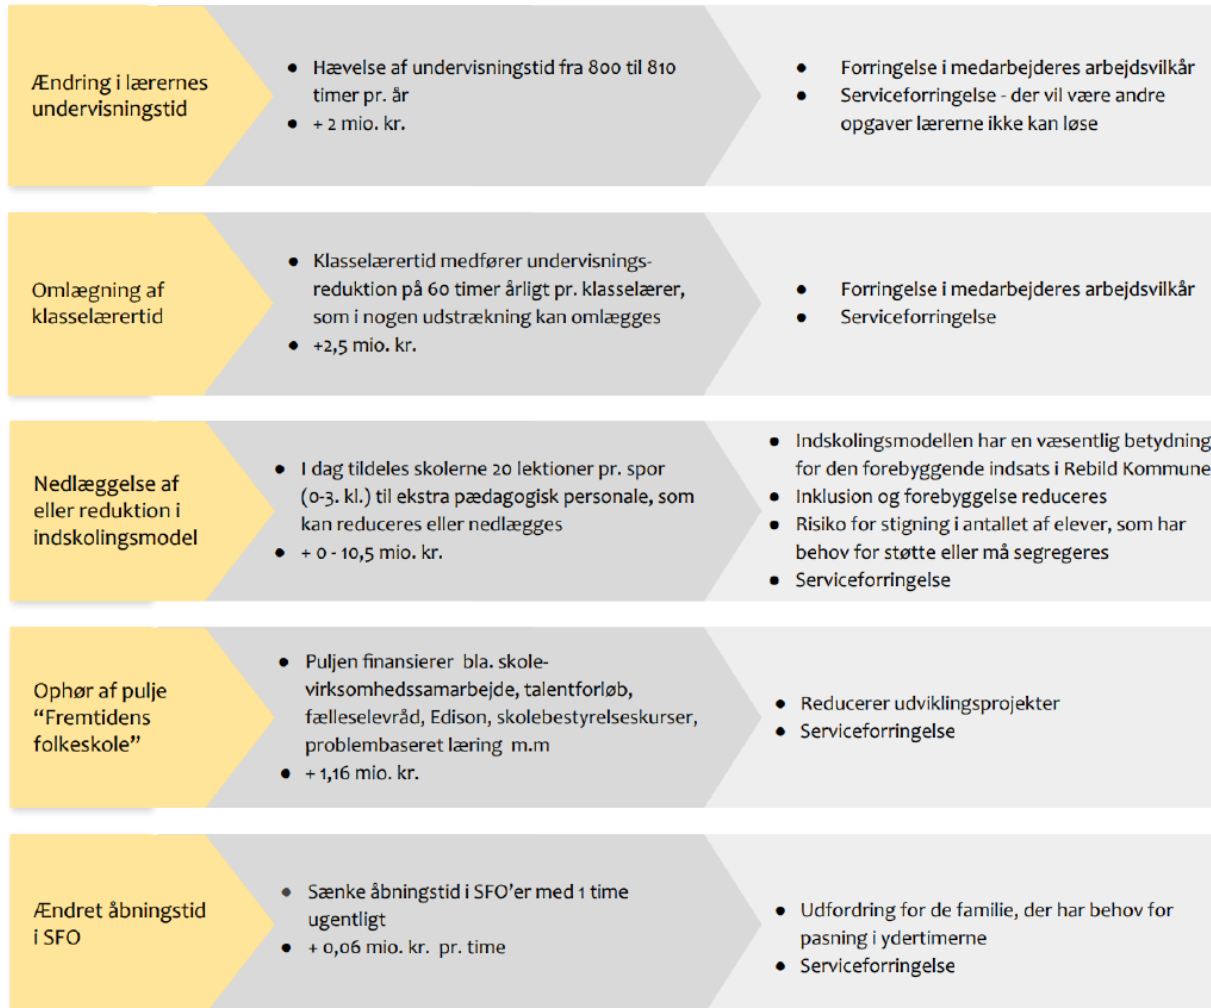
Ændring i lærernes undervisningstid

- Hævelse af undervisningstid fra 800 til 810 timer pr. år
- + 2 mio. kr.

- Forringelse i medarbejderes arbejdsvilkår
- Serviceforringelse - der vil være andre opgaver lærerne ikke kan løse

Omlægning af klasselærertid

- Klasselærertid medfører undervisningsreduktion på 60 timer årligt pr. klasselærer, som i nogen udstrækning kan omlægges
- +2,5 mio. kr.

- Forringelse i medarbejderes arbejdsvilkår
- Serviceforringelse

Nedlæggelse af eller reduktion i indskolingsmodel

- I dag tildeles skolerne 20 lektioner pr. spor (0-3. kl.) til ekstra pædagogisk personale, som kan reduceres eller nedlægges
- + 0 - 10,5 mio. kr.

- Indskolingsmodellen har en væsentlig betydning for den forebyggende indsats i Rebild Kommune
- Inklusion og forebyggelse reduceres
- Risiko for stigning i antallet af elever, som har behov for støtte eller må segregeres
- Serviceforringelse

Ophør af pulje "Fremtidens folkeskole"

- Puljen finansierer bla. skolevirksomhedssamarbejde, talentforløb, fælleselevråd, Edison, skolebestyrelseskurser, problembaseret læring m.m
- + 1,16 mio. kr.

- Reducerer udviklingsprojekter
- Serviceforringelse

Ændret åbningstid i SFO

- Sænke åbningstid i SFO'er med 1 time ugentligt
- + 0,06 mio. kr. pr. time

- Udfordring for de familie, der har behov for pasning i ydertimerne
- Serviceforringelse